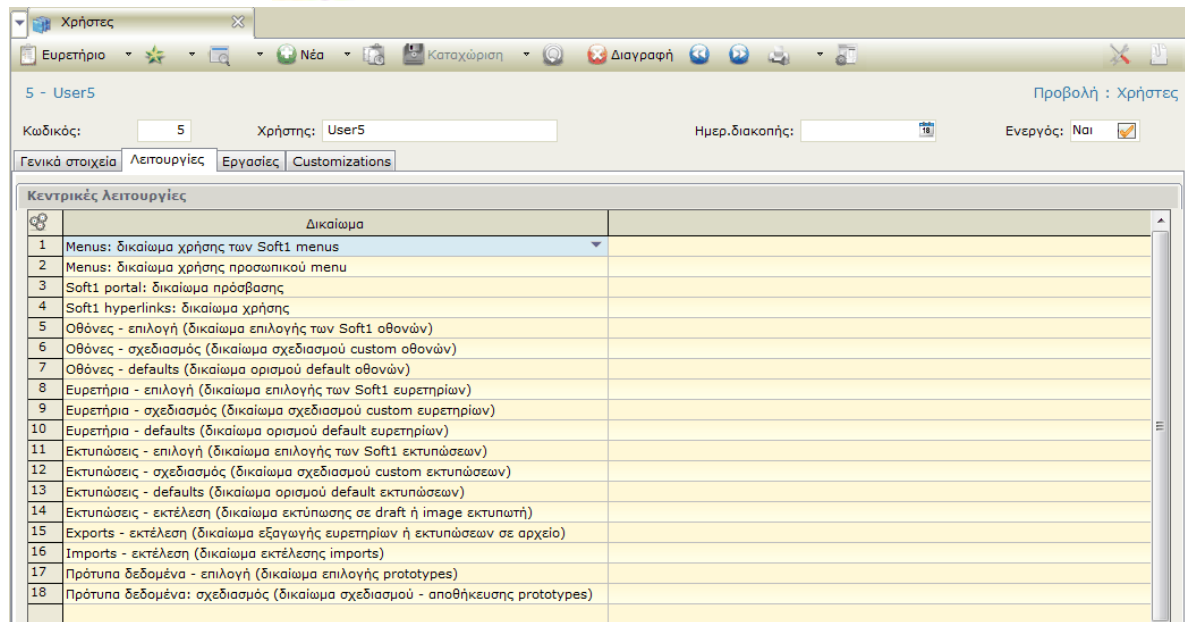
Χρήστες

Ευρετήριο Νέα Καταχώριση Διαγραφή

5 - User5

Προβολή : Χρήστες

Κωδικός: 5 Χρήστης: User5 Ημερ.διακοπής: Ενεργός: Ναι

Γενικά στοιχεία | Λειτουργίες | Εργασίες | Customizations

Κεντρικές λειτουργίες

| | Δικαίωμα | |
|---|---|---|
| 1 | Menus: δικαίωμα χρήσης των Soft1 menus | |
| 2 | Menus: δικαίωμα χρήσης προσωπικού menu | |
| 3 | Soft1 portal: δικαίωμα πρόσβασης | |
| 4 | Soft1 hyperlinks: δικαίωμα χρήσης | |
| 5 | Οθόνες - επιλογή (δικαίωμα επιλογής των Soft1 οθονών) | |
| 6 | Οθόνες - σχεδιασμός (δικαίωμα σχεδιασμού custom οθονών) | |
| 7 | Οθόνες - defaults (δικαίωμα ορισμού default οθονών) | |
| 8 | Ευρετήρια - επιλογή (δικαίωμα επιλογής των Soft1 ευρετηρίων) | |
| 9 | Ευρετήρια - σχεδιασμός (δικαίωμα σχεδιασμού custom ευρετηρίων) | |
| 10 | Ευρετήρια - defaults (δικαίωμα ορισμού default ευρετηρίων) | |
| 11 | Εκτυπώσεις - επιλογή (δικαίωμα επιλογής των Soft1 εκτυπώσεων) | |
| 12 | Εκτυπώσεις - σχεδιασμός (δικαίωμα σχεδιασμού custom εκτυπώσεων) | |
| 13 | Εκτυπώσεις - defaults (δικαίωμα ορισμού default εκτυπώσεων) | |
| 14 | Εκτυπώσεις - εκτέλεση (δικαίωμα εκτύπωσης σε draft ή image εκτυπωτή) | |
| 15 | Exports - εκτέλεση (δικαίωμα εξαγωγής ευρετηρίων ή εκτυπώσεων σε αρχείο) | |
| 16 | Imports - εκτέλεση (δικαίωμα εκτέλεσης imports) | |
| 17 | Πρότυπα δεδομένα - επιλογή (δικαίωμα επιλογής prototypes) | |
| 18 | Πρότυπα δεδομένα: σχεδιασμός (δικαίωμα σχεδιασμού - αποθήκευσης prototypes) | |